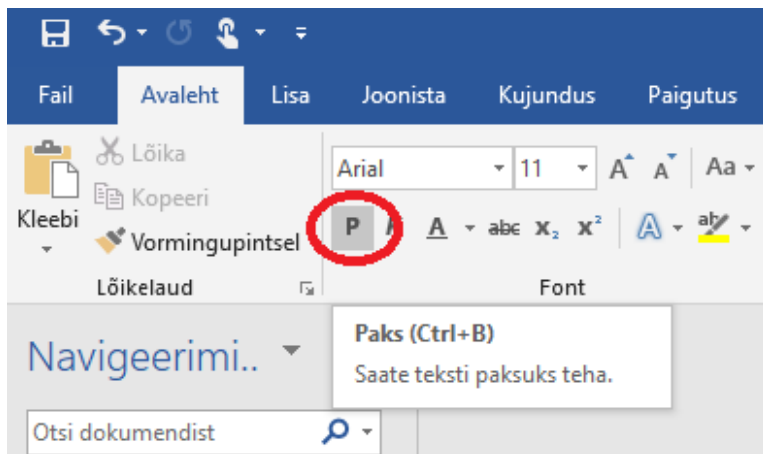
Fail Avaleht Lisa Joonista Kujundus Paigutus

Lõika
Kopeeri
Kleebi
Vormingupintsel
Lõikelaud

Arial 11 A A Aa
P A abc $x_2$ $x^2$
Font

Paks (Ctrl+B)
Saate teksti paksuks teha.

Navigeerimi..

Otsi dokumendist